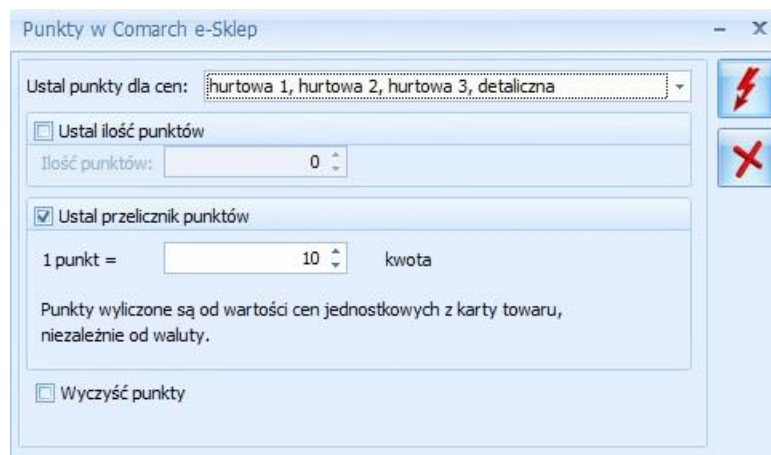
Punkty w Comarch e-Sklep

– X

Ustal punkty dla cen: hurtowa 1, hurtowa 2, hurtowa 3, detaliczna

Ustal ilość punktów

Ilość punktów: 0

Ustal przelicznik punktów

1 punkt = 10 kwota

Punkty wyliczone są od wartości cen jednostkowych z karty towaru, niezależnie od waluty.

Wyczyść punkty